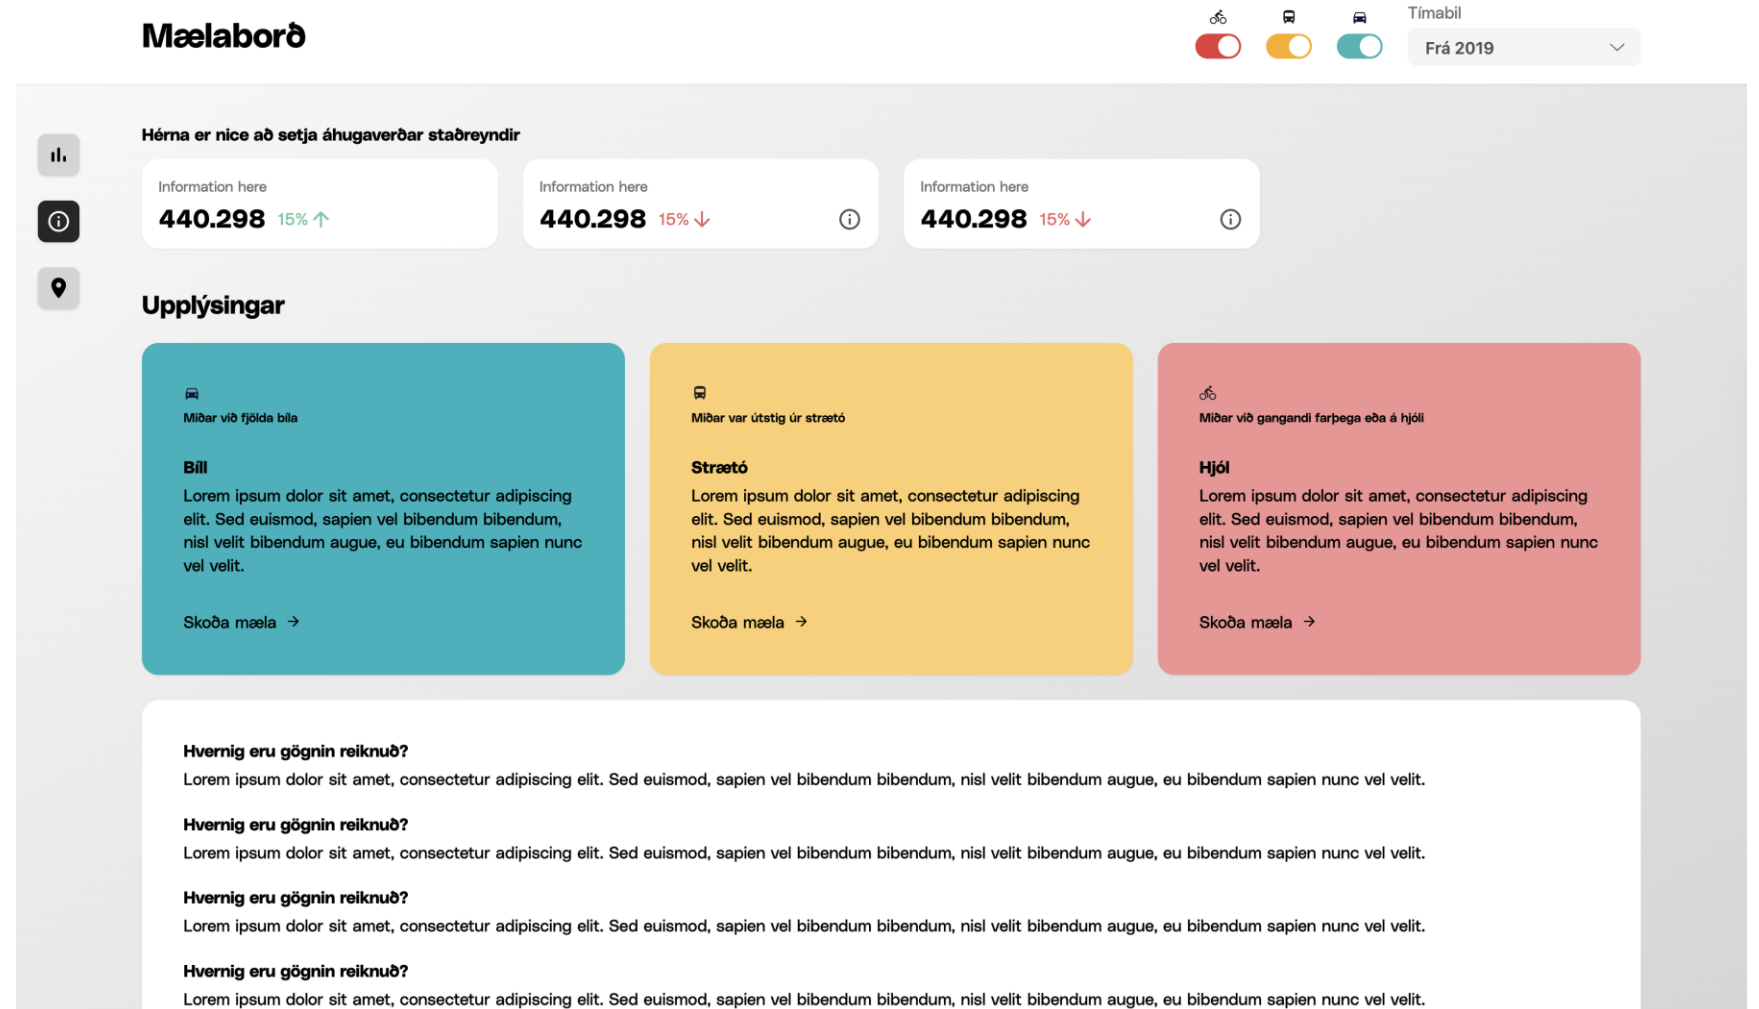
Mælaborð

Tímabil
Frá 2019

Hérna er nice að setja áhugaverðar staðreyndir

Information here
440.298 15%

Information here
440.298 15%

Information here
440.298 15%

Upplýsingar

Miðar við fjölda bíla

Bíll
Lorem ipsum dolor sit amet, consectetur adipiscing elit. Sed euismod, sapien vel bibendum bibendum, nisl velit bibendum augue, eu bibendum sapien nunc vel velit.

Skoða mæla

Miðar var útstig úr strætó

Strætó
Lorem ipsum dolor sit amet, consectetur adipiscing elit. Sed euismod, sapien vel bibendum bibendum, nisl velit bibendum augue, eu bibendum sapien nunc vel velit.

Skoða mæla

Miðar við gangandi farþega eða á hjóli

Hjól
Lorem ipsum dolor sit amet, consectetur adipiscing elit. Sed euismod, sapien vel bibendum bibendum, nisl velit bibendum augue, eu bibendum sapien nunc vel velit.

Skoða mæla

Hvernig eru gögnin reiknuð?
Lorem ipsum dolor sit amet, consectetur adipiscing elit. Sed euismod, sapien vel bibendum bibendum, nisl velit bibendum augue, eu bibendum sapien nunc vel velit.

Hvernig eru gögnin reiknuð?
Lorem ipsum dolor sit amet, consectetur adipiscing elit. Sed euismod, sapien vel bibendum bibendum, nisl velit bibendum augue, eu bibendum sapien nunc vel velit.

Hvernig eru gögnin reiknuð?
Lorem ipsum dolor sit amet, consectetur adipiscing elit. Sed euismod, sapien vel bibendum bibendum, nisl velit bibendum augue, eu bibendum sapien nunc vel velit.

Hvernig eru gögnin reiknuð?
Lorem ipsum dolor sit amet, consectetur adipiscing elit. Sed euismod, sapien vel bibendum bibendum, nisl velit bibendum augue, eu bibendum sapien nunc vel velit.